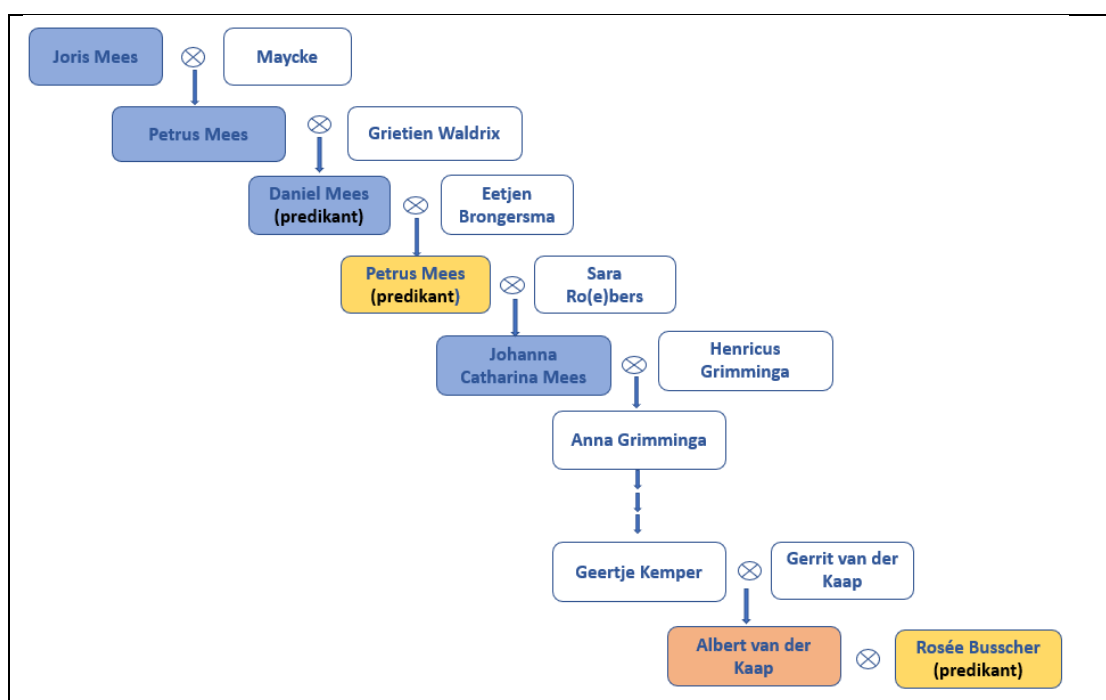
Joris Mees ⊗ Maycke

Petrus Mees ⊗ Grietien Waldrix

Daniel Mees (predikant) ⊗ Eetjen Brongersma

Petrus Mees (predikant) ⊗ Sara Ro(e)bers

Johanna Catharina Mees ⊗ Henricus Grimminga

Anna Grimminga

Geertje Kemper ⊗ Gerrit van der Kaap

Albert van der Kaap ⊗ Rosée Busscher (predikant)